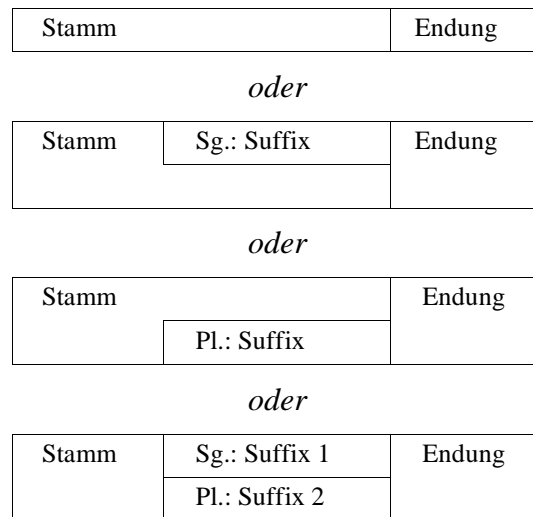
| Stamm | Endung |
|---|---|

*oder*

| Stamm | Sg.: Suffix | Endung |
|---|---|---|
| | | |

*oder*

| Stamm | | Endung |
|---|---|---|
| | Pl.: Suffix | |

*oder*

| Stamm | Sg.: Suffix 1 | Endung |
|---|---|---|
| | Pl.: Suffix 2 | |